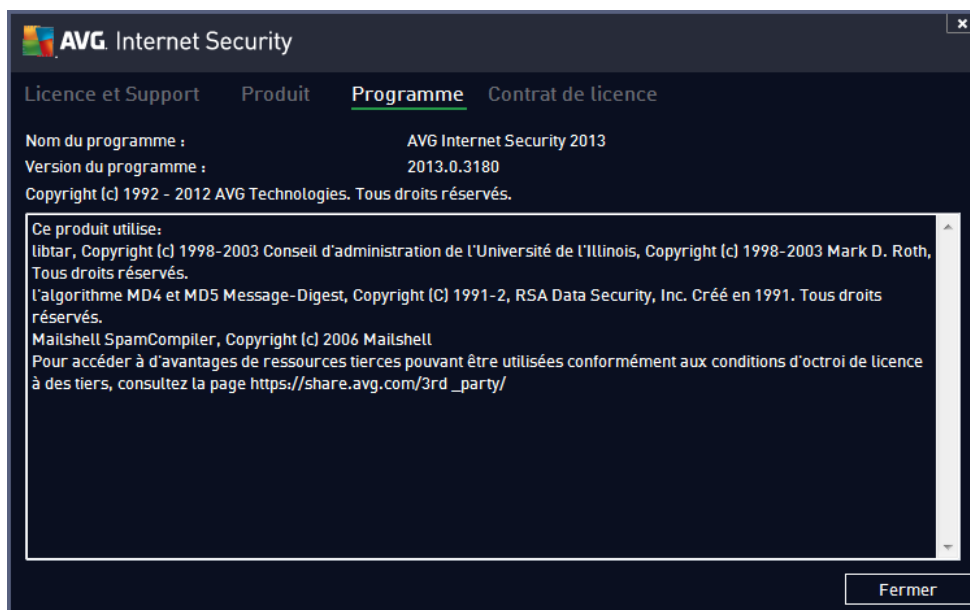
AVG. Internet Security

Licence et Support Produit Programme Contrat de licence

Nom du programme : AVG Internet Security 2013
Version du programme : 2013.0.3180
Copyright (c) 1992 - 2012 AVG Technologies. Tous droits réservés.

Ce produit utilise:
libtar, Copyright (c) 1998-2003 Conseil d'administration de l'Université de l'Illinois, Copyright (c) 1998-2003 Mark D. Roth, Tous droits réservés.
l'algorithme MD4 et MD5 Message-Digest, Copyright (C) 1991-2, RSA Data Security, Inc. Créé en 1991. Tous droits réservés.
Mailshell SpamCompiler, Copyright (c) 2006 Mailshell
Pour accéder à d'avantages de ressources tierces pouvant être utilisées conformément aux conditions d'octroi de licence à des tiers, consultez la page https://share.avg.com/3rd _party/

Fermer